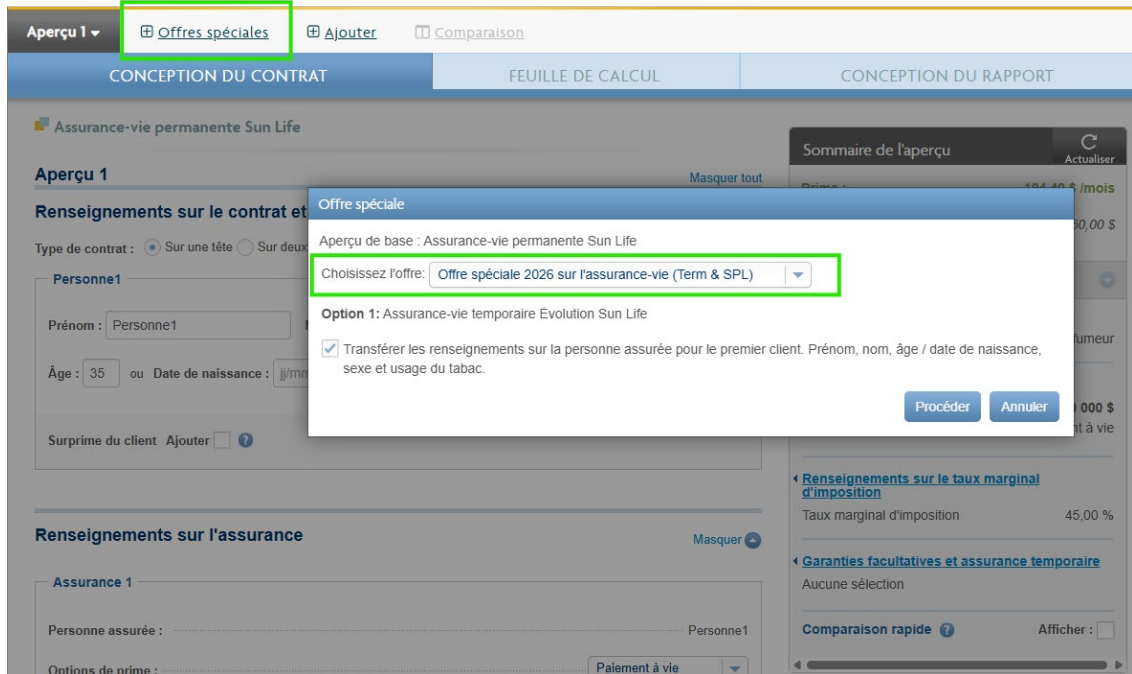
Aperçu 1 ▾ ⊞ Offres spéciales ⊞ Ajouter Comparaison

CONCEPTION DU CONTRAT FEUILLE DE CALCUL CONCEPTION DU RAPPORT

Assurance-vie permanente Sun Life

Aperçu 1

Masquer tout

Renseignements sur le contrat et

Type de contrat : Sur une tête Sur deux

Personne1

Prénom : Personne1

Âge : 35 ou Date de naissance : jj/mm

Surprime du client Ajouter

Renseignements sur l'assurance

Masquer

Assurance 1

Personne assurée : Personne1

Options de prime : Paiement à vie

Sommaire de l'aperçu

Actualiser

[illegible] /mois

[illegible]0,00 $

fumeur

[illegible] 000 $

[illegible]nt à vie

Renseignements sur le taux marginal d'imposition

Taux marginal d'imposition 45,00 %

Garanties facultatives et assurance temporaire

Aucune sélection

Comparaison rapide

Afficher :

Offre spéciale

Aperçu de base : Assurance-vie permanente Sun Life

Choisissez l'offre: Offre spéciale 2026 sur l'assurance-vie (Term & SPL)

Option 1: Assurance-vie temporaire Évolution Sun Life

Transférer les renseignements sur la personne assurée pour le premier client. Prénom, nom, âge / date de naissance, sexe et usage du tabac.

Procéder Annuler